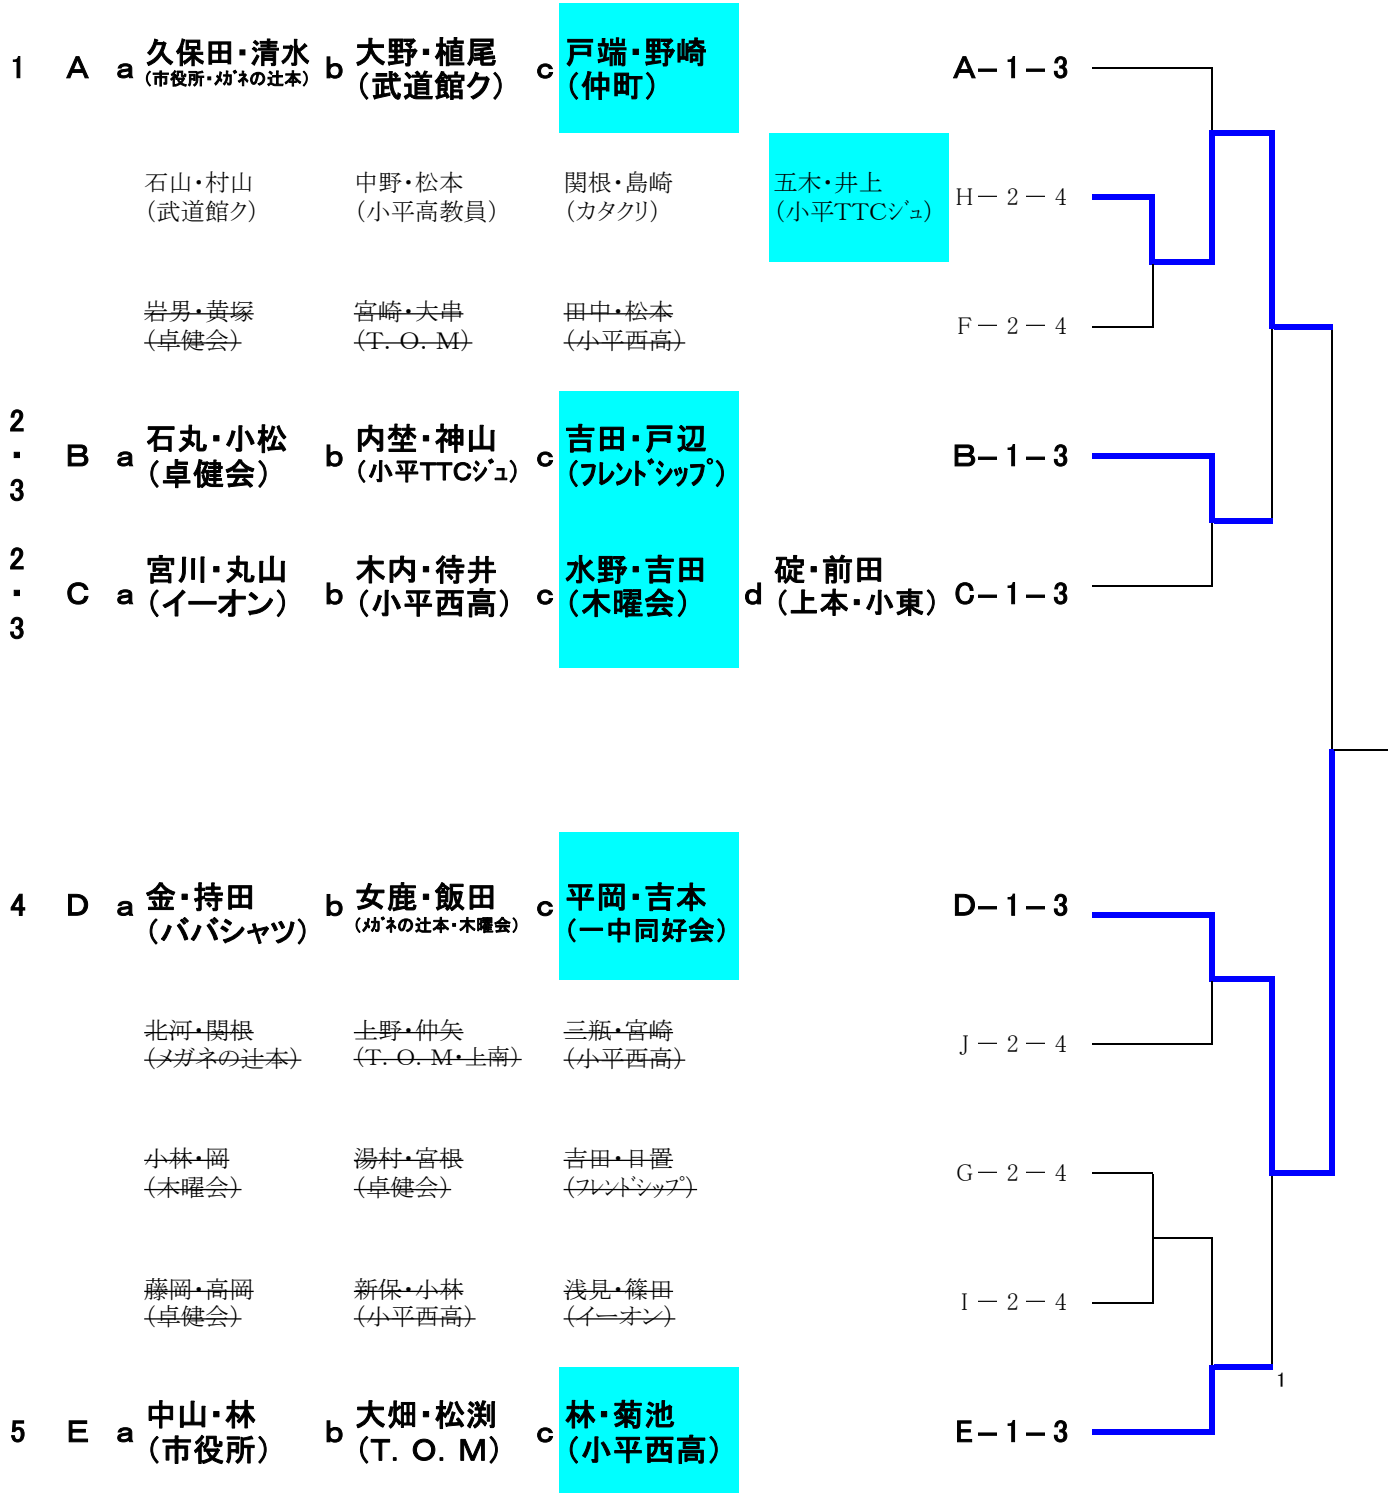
1 A a 久保田・清水 (市役所・ﾒｶﾞﾈの辻本) b 大野・植尾 (武道館ク) c 戸端・野崎 (仲町) A－1－3

石山・村山 (武道館ク) 中野・松本 (小平高教員) 関根・島崎 (カタクリ) 五木・井上 (小平TTCｼﾞｭ) H－2－4

岩男・黄塚 (卓健会) 宮崎・大串 (T. O. M) 田中・松本 (小平西高) F－2－4

2・3 B a 石丸・小松 (卓健会) b 内埜・神山 (小平TTCｼﾞｭ) c 吉田・戸辺 (ﾌﾚﾝﾄﾞｼｯﾌﾟ) B－1－3

2・3 C a 宮川・丸山 (イーオン) b 木内・待井 (小平西高) c 水野・吉田 (木曜会) d 碇・前田 (上本・小東) C－1－3

4 D a 金・持田 (ババシャツ) b 女鹿・飯田 (ﾒｶﾞﾈの辻本・木曜会) c 平岡・吉本 (一中同好会) D－1－3

北河・関根 (メガネの辻本) 上野・仲矢 (T. O. M・上南) 三瓶・宮崎 (小平西高) J－2－4

小林・岡 (木曜会) 湯村・宮根 (卓健会) 吉田・日置 (ﾌﾚﾝﾄﾞｼｯﾌﾟ) G－2－4

藤岡・高岡 (卓健会) 新保・小林 (小平西高) 浅見・篠田 (イーオン) I－2－4

1

5 E a 中山・林 (市役所) b 大畑・松渕 (T. O. M) c 林・菊池 (小平西高) E－1－3